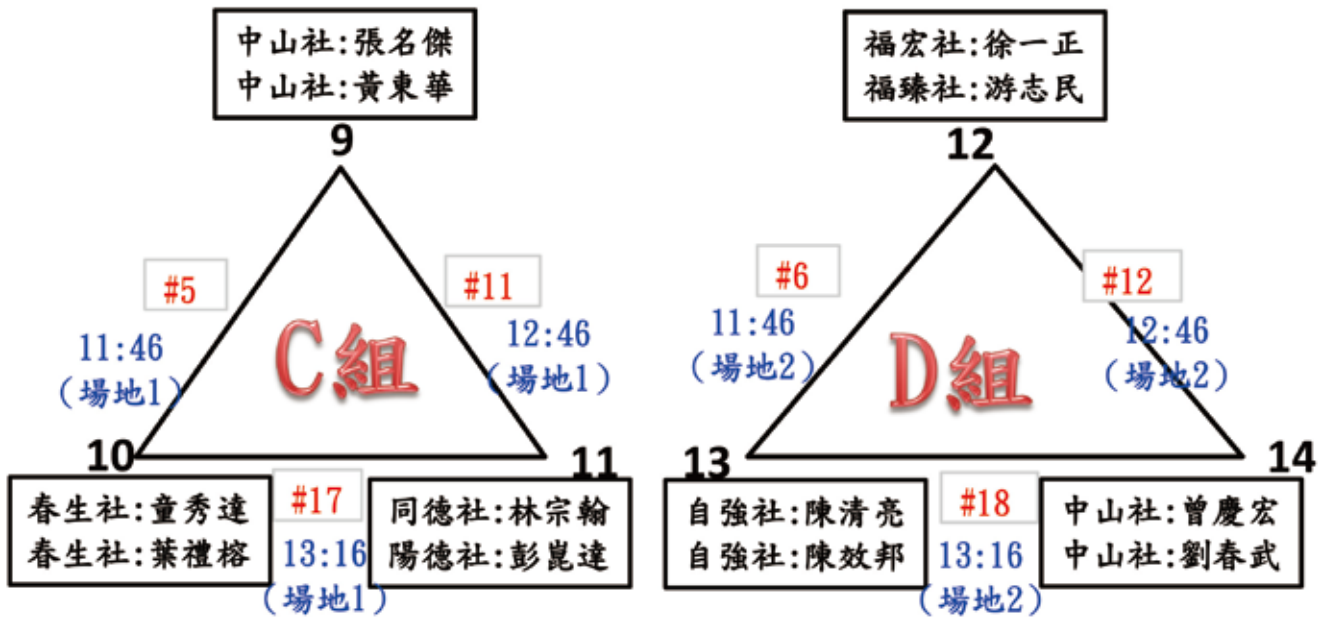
中山社:張名傑
中山社:黃東華

9

#5
11:46
(場地1)

C組

#11
12:46
(場地1)

10

11

春生社:童秀達
春生社:葉禮榕

#17
13:16
(場地1)

同德社:林宗翰
陽德社:彭崑達

福宏社:徐一正
福臻社:游志民

12

#6
11:46
(場地2)

D組

#12
12:46
(場地2)

13

14

自強社:陳清亮
自強社:陳效邦

#18
13:16
(場地2)

中山社:曾慶宏
中山社:劉春武